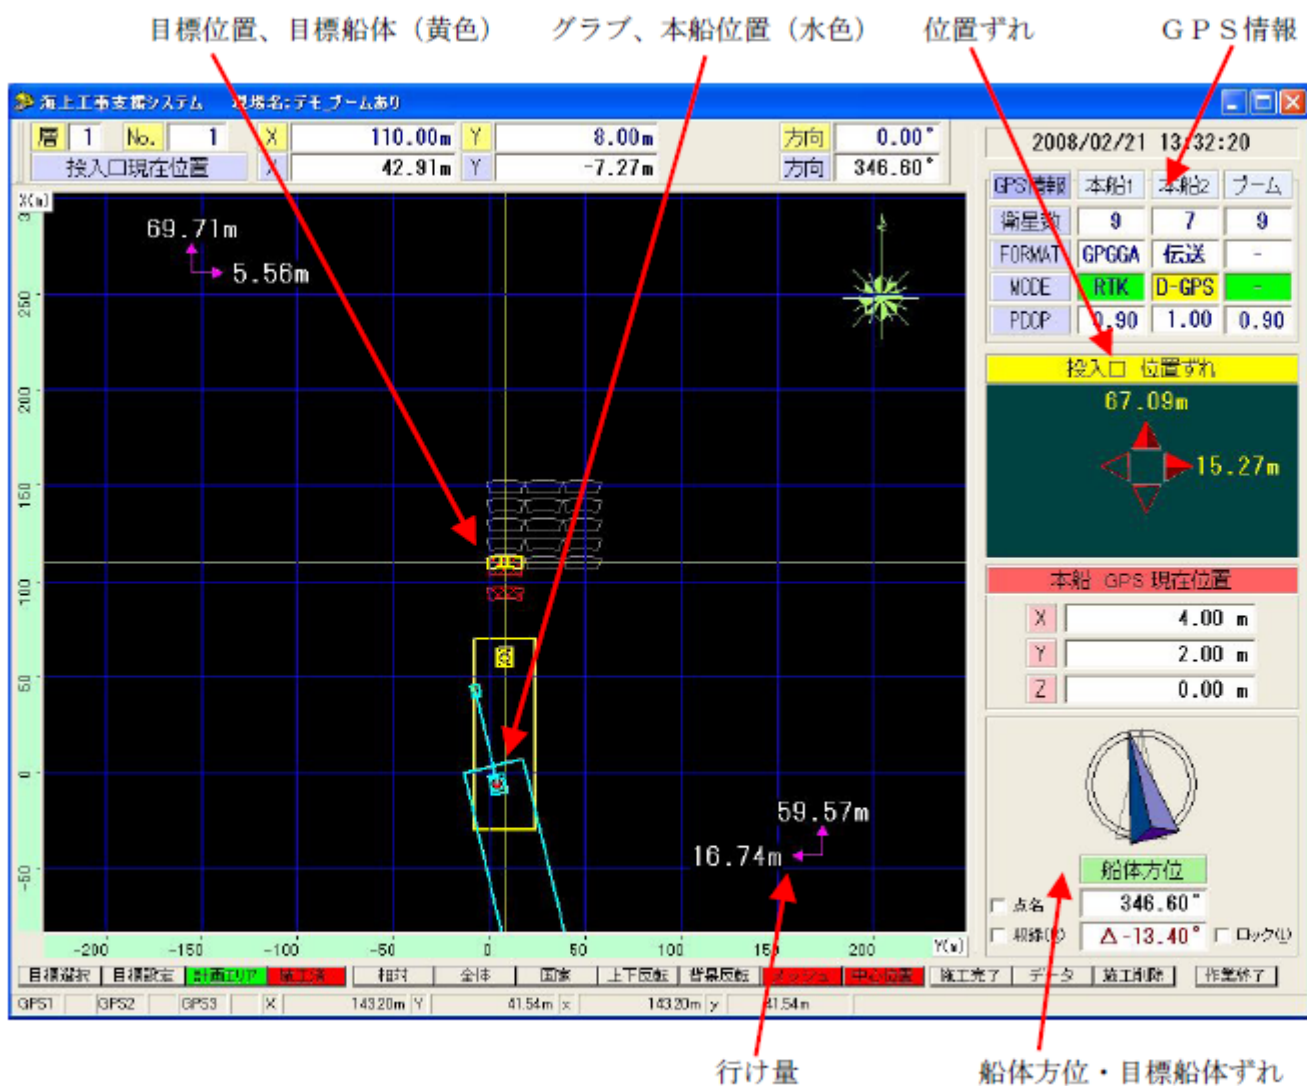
目標位置、目標船体（黄色）　グラブ、本船位置（水色）　位置ずれ　ＧＰＳ情報

海上工事支援システム　現場名:デモ_ブームあり

| 層 | 1 | No. | 1 | X | 110.00m | Y | 8.00m | 方向 | 0.00° |
|---|---|---|---|---|---|---|---|---|---|
| 投入口現在位置 | | | | X | 42.91m | Y | -7.27m | 方向 | 346.60° |

2008/02/21 13:32:20

| GPS情報 | 本船1 | 本船2 | ブーム |
|---|---|---|---|
| 衛星数 | 9 | 7 | 9 |
| FORMAT | GPGGA | 伝送 | - |
| MODE | RTK | D-GPS | - |
| PDOP | 0.90 | 1.00 | 0.90 |

投入口 位置ずれ
67.09m
15.27m

本船 GPS 現在位置
X 4.00 m
Y 2.00 m
Z 0.00 m

船体方位
346.60°
△-13.40°
点名
視線(K)
ロック(L)

X(m)
300
250
200
150
100
50
0
-50

69.71m
5.56m

59.57m
16.74m

-200 -150 -100 -50 0 50 100 150 200 Y(m)

目標選択　目標設定　計画エリア　施工済　相対　全体　固定　上下反転　背景反転　メッシュ　中心位置　施工完了　データ　施工削除　作業終了

GPS1　GPS2　GPS3　X　143.20m　Y　41.54m　x　143.20m　y　41.54m

行け量　船体方位・目標船体ずれ